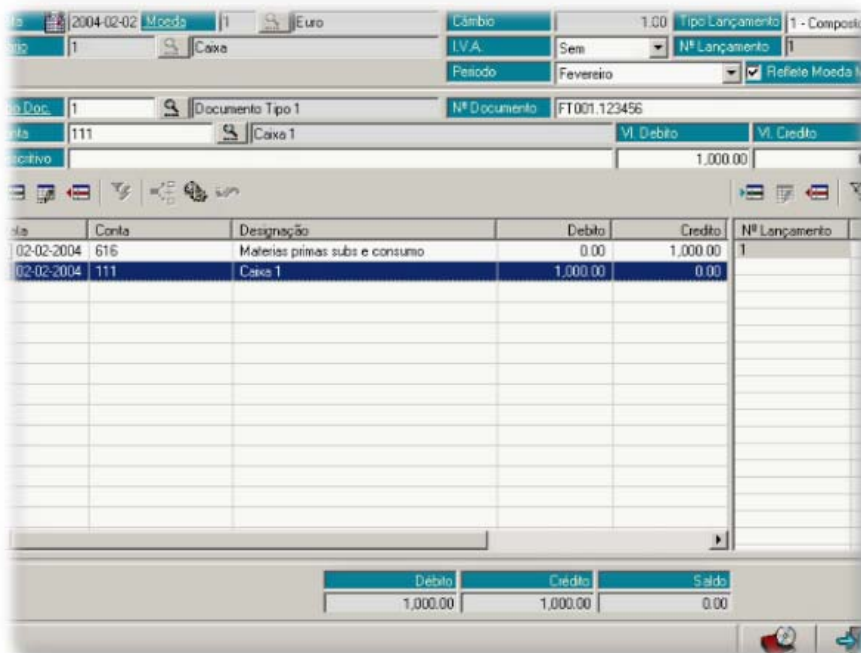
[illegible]a 2004-02-02 Moeda 1 Euro
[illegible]rio 1 Caixa
Câmbio 1.00 Tipo Lançamento 1 - Composto
I.V.A. Sem Nº Lançamento 1
Periodo Fevereiro Reflete Moeda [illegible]
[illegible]o Doc. 1 Documento Tipo 1
Nº Documento FT001.123456
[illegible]nta 111 Caixa 1
Vl. Debito Vl. Credito
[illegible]scritivo 1,000.00

| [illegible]ta | Conta | Designação | Debito | Credito |
|---|---|---|---|---|
| 02-02-2004 | 616 | Materias primas subs e consumo | 0.00 | 1,000.00 |
| 02-02-2004 | 111 | Caixa 1 | 1,000.00 | 0.00 |

| Nº Lançamento |
|---|
| 1 |

| Débito | Crédito | Saldo |
|---|---|---|
| 1,000.00 | 1,000.00 | 0.00 |